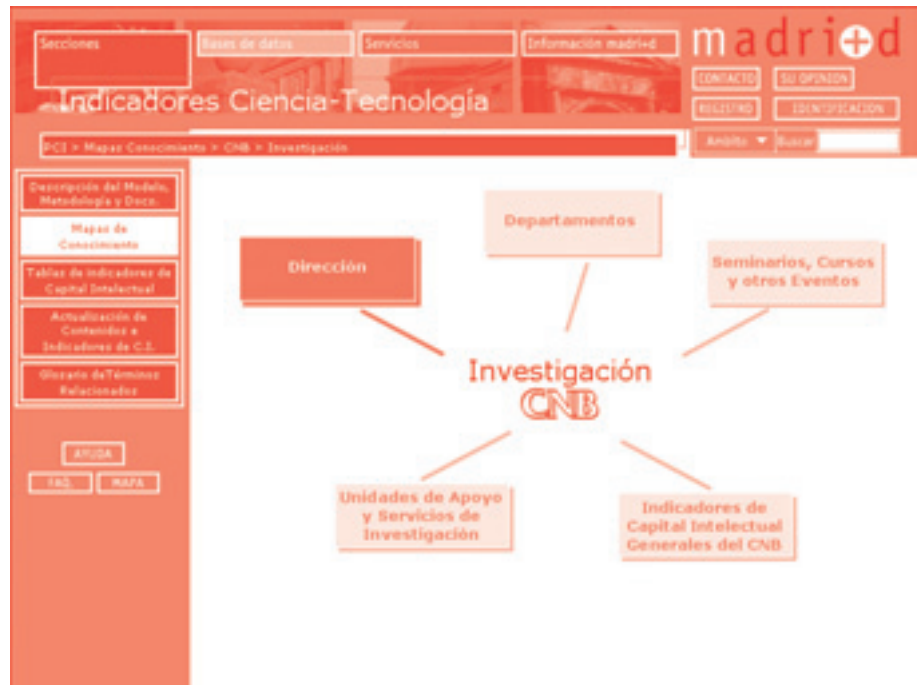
Secciones
Bases de datos
Servicios
Información madri+d
madri+d
CONTACTO
SU OPINION
REGISTRO
IDENTIFICACION
Indicadores Ciencia-Tecnología
PCI > Mapas Conocimiento > CNB > Investigación
Ámbito
Buscar

Descripción del Modelo, Metodología y Docs.
Mapas de Conocimiento
Tablas de Indicadores de Capital Intelectual
Actualización de Contenidos e Indicadores de C.I.
Glosario deTérminos Relacionados

AYUDA
FAQ
MAPA

Departamentos
Dirección
Seminarios, Cursos y otros Eventos
Investigación
CNB
Unidades de Apoyo y Servicios de Investigación
Indicadores de Capital Intelectual Generales del CNB